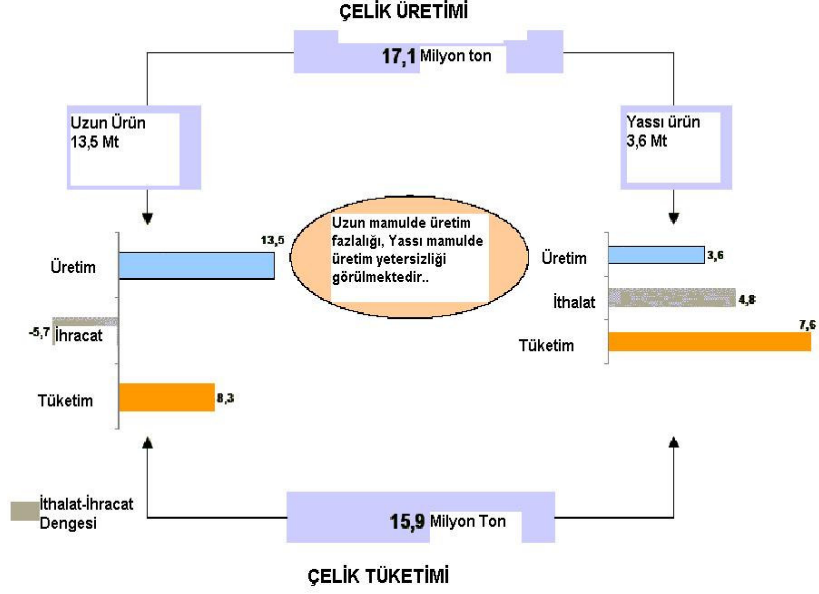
ÇELİK ÜRETİMİ

17,1 Milyon ton

Uzun Ürün
13,5 Mt

Yassı ürün
3,6 Mt

Uzun mamulde üretim fazlalığı, Yassı mamulde üretim yetersizliği görülmektedir..

Üretim
13,5

-5,7 İhracat

Tüketim
8,3

Üretim
3,6

İthalat
4,8

Tüketim
7,6

İthalat-İhracat Dengesi

15,9 Milyon Ton

ÇELİK TÜKETİMİ